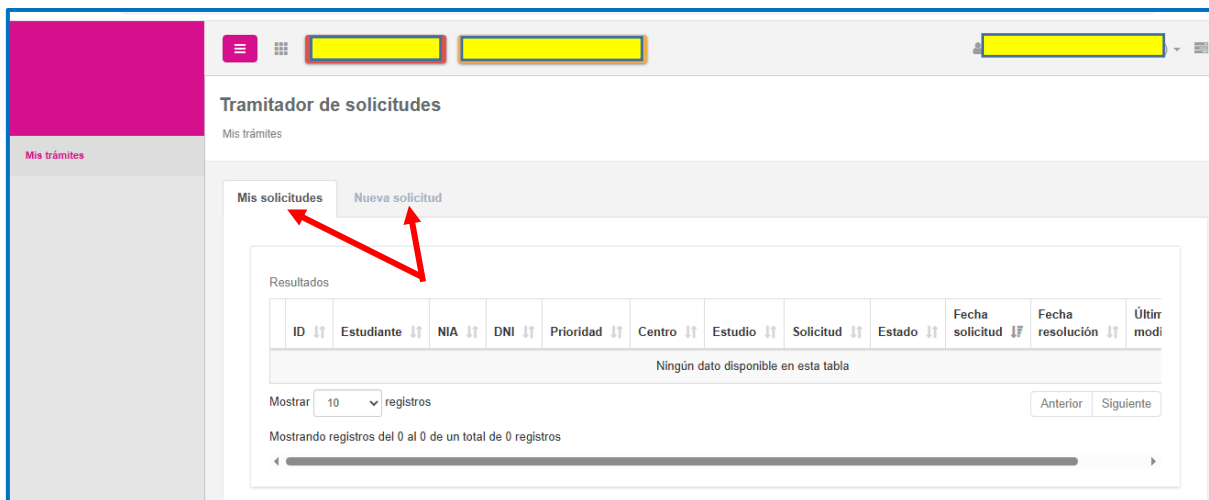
Mis trámites

Tramitador de solicitudes

Mis trámites

Mis solicitudes | Nueva solicitud

Resultados

| | ID | Estudiante | NIA | DNI | Prioridad | Centro | Estudio | Solicitud | Estado | Fecha solicitud | Fecha resolución | Últim modi |
|---|---|---|---|---|---|---|---|---|---|---|---|---|
| Ningún dato disponible en esta tabla | | | | | | | | | | | | |

Mostrar 10 registros

Anterior Siguiente

Mostrando registros del 0 al 0 de un total de 0 registros